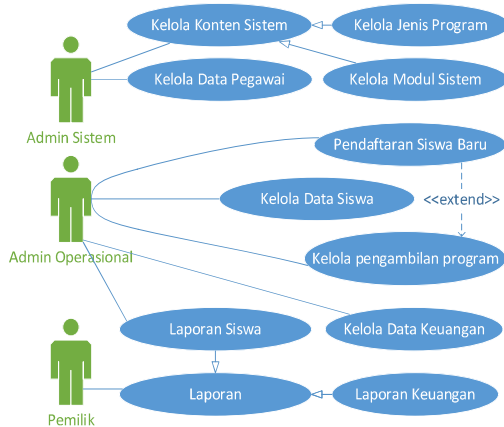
Kelola Konten Sistem
Kelola Jenis Program
Kelola Data Pegawai
Kelola Modul Sistem
Admin Sistem
Pendaftaran Siswa Baru
Kelola Data Siswa
<<extend>>
Admin Operasional
Kelola pengambilan program
Laporan Siswa
Kelola Data Keuangan
Laporan
Laporan Keuangan
Pemilik